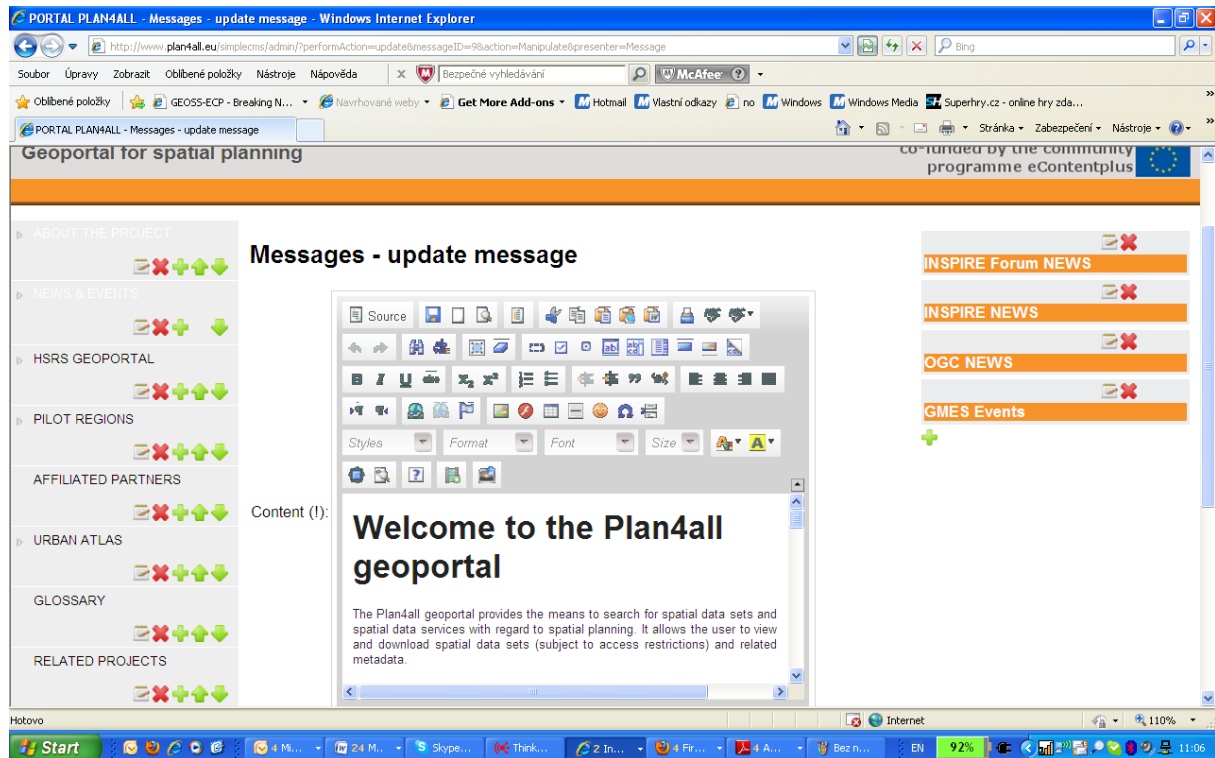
PORTAL PLAN4ALL - Messages - update message - Windows Internet Explorer

http://www.plan4all.eu/simplecms/admin/?performAction=update&messageID=9&action=Manipulate&presenter=Message

Bing

Soubor Úpravy Zobrazit Oblíbené položky Nástroje Nápověda

Bezpečné vyhledávání

McAfee

Oblíbené položky GEOSS-ECP - Breaking N... Navrhované weby Get More Add-ons Hotmail Vlastní odkazy no Windows Windows Media Superhry.cz - online hry zda...

PORTAL PLAN4ALL - Messages - update message

Stránka Zabezpečení Nástroje

Geoportal for spatial planning

co-funded by the community programme eContentplus

ABOUT THE PROJECT

NEWS & EVENTS

HSRS GEOPORTAL

PILOT REGIONS

AFFILIATED PARTNERS

URBAN ATLAS

GLOSSARY

RELATED PROJECTS

Messages - update message

Source

Styles Format Font Size

Content (!):

Welcome to the Plan4all geoportal

The Plan4all geoportal provides the means to search for spatial data sets and spatial data services with regard to spatial planning. It allows the user to view and download spatial data sets (subject to access restrictions) and related metadata.

INSPIRE Forum NEWS

INSPIRE NEWS

OGC NEWS

GMES Events

Hotovo

Internet

110%

Start 4 Mi... 24 M... Skype... Think... 2 In... 4 Fir... 4 A... Bez n... EN 92% 11:06